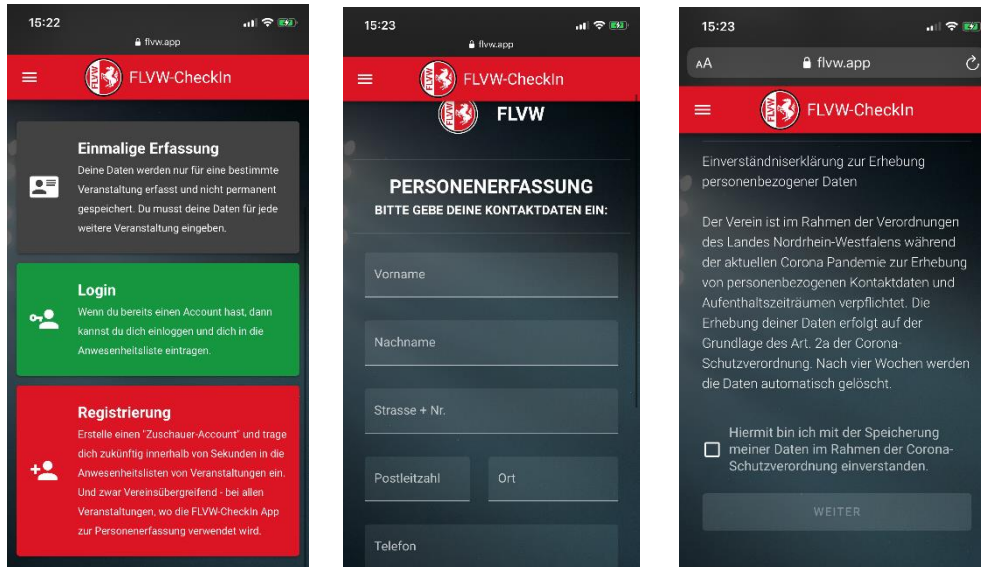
15:22

flvw.app

FLVW-CheckIn

Einmalige Erfassung

Deine Daten werden nur für eine bestimmte Veranstaltung erfasst und nicht permanent gespeichert. Du musst deine Daten für jede weitere Veranstaltung eingeben.

Login

Wenn du bereits einen Account hast, dann kannst du dich einloggen und dich in die Anwesenheitsliste eintragen.

Registrierung

Erstelle einen "Zuschauer-Account" und trage dich zukünftig innerhalb von Sekunden in die Anwesenheitslisten von Veranstaltungen ein. Und zwar Vereinsübergreifend - bei allen Veranstaltungen, wo die FLVW-CheckIn App zur Personenerfassung verwendet wird.

15:23

flvw.app

FLVW-CheckIn

FLVW

PERSONENERFASSUNG

BITTE GEBE DEINE KONTAKTDATEN EIN:

Vorname

Nachname

Strasse + Nr.

Postleitzahl

Ort

Telefon

15:23

AA

flvw.app

FLVW-CheckIn

Einverständniserklärung zur Erhebung personenbezogener Daten

Der Verein ist im Rahmen der Verordnungen des Landes Nordrhein-Westfalens während der aktuellen Corona Pandemie zur Erhebung von personenbezogenen Kontaktdaten und Aufenthaltszeiträumen verpflichtet. Die Erhebung deiner Daten erfolgt auf der Grundlage des Art. 2a der Corona-Schutzverordnung. Nach vier Wochen werden die Daten automatisch gelöscht.

Hiermit bin ich mit der Speicherung meiner Daten im Rahmen der Corona-Schutzverordnung einverstanden.

WEITER